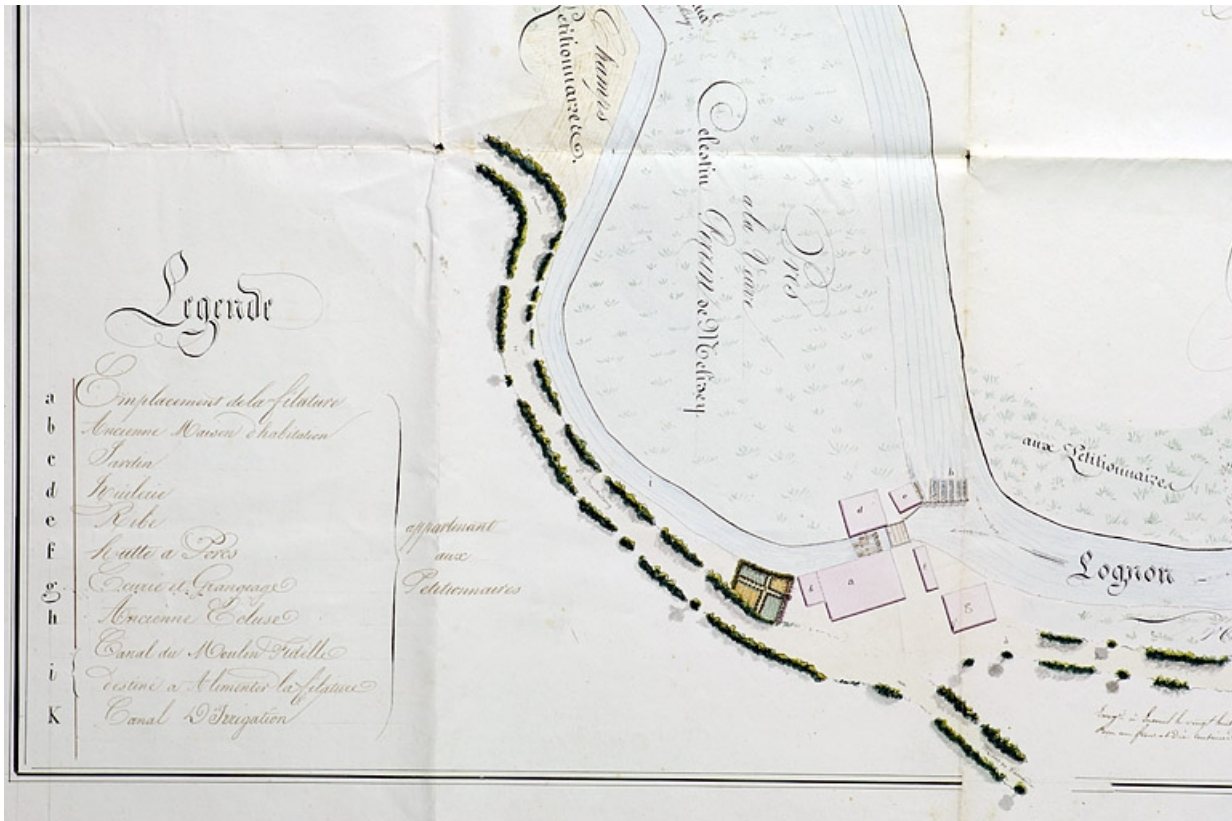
Legende

a Emplacement de la filature
b Ancienne Maison d'habitation
c Jardin
d Huilerie
e Ribe
f Huttè a Porcs
g Ecurie et Grangeage
h Ancienne Ecluse
i Canal du Moulin Fidelle destiné a Alimenter la filature
K Canal D'Irrigation

appartenant aux Petitionnaires

Champs Petitionnaires

Pres a la Veuve Celestin Perrin de Mollans

aux Petitionnaires

Lognon

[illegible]